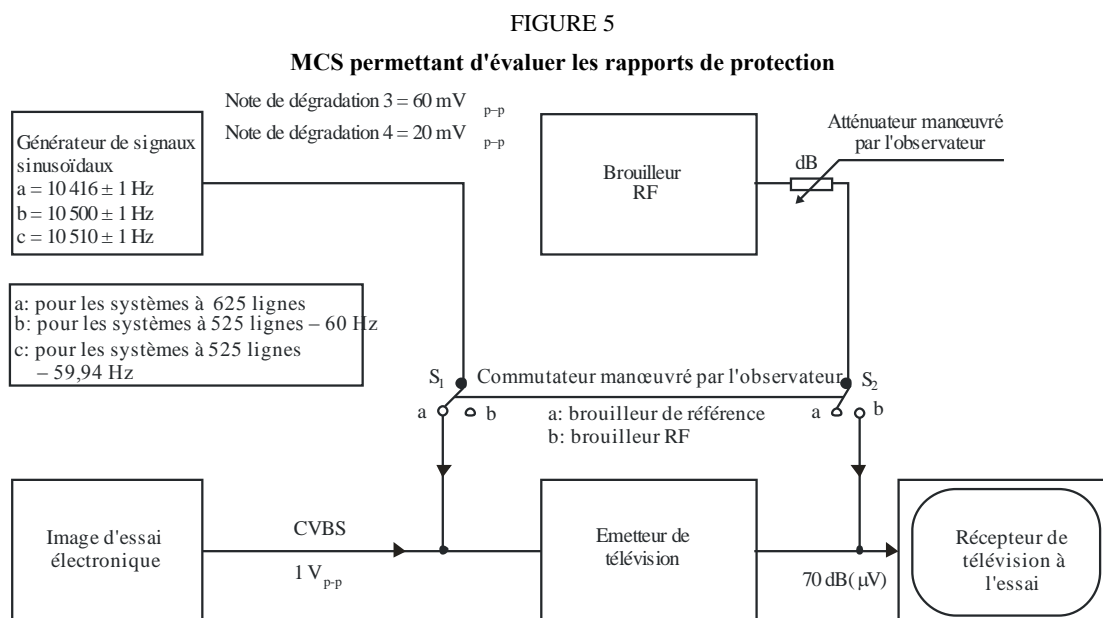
FIGURE 5

**MCS permettant d'évaluer les rapports de protection**

Note de dégradation 3 = 60 mV $_{p-p}$

Note de dégradation 4 = 20 mV $_{p-p}$

Générateur de signaux sinusoïdaux
a = 10 416 ± 1 Hz
b = 10 500 ± 1 Hz
c = 10 510 ± 1 Hz

Brouilleur RF

dB

Atténuateur manœuvré par l'observateur

a: pour les systèmes à 625 lignes
b: pour les systèmes à 525 lignes – 60 Hz
c: pour les systèmes à 525 lignes – 59,94 Hz

$S_1$

Commutateur manœuvré par l'observateur

$S_2$

a b

a: brouilleur de référence
b: brouilleur RF

a b

Image d'essai électronique

CVBS

1 V$_{p-p}$

Emetteur de télévision

70 dB(μV)

Récepteur de télévision à l'essai